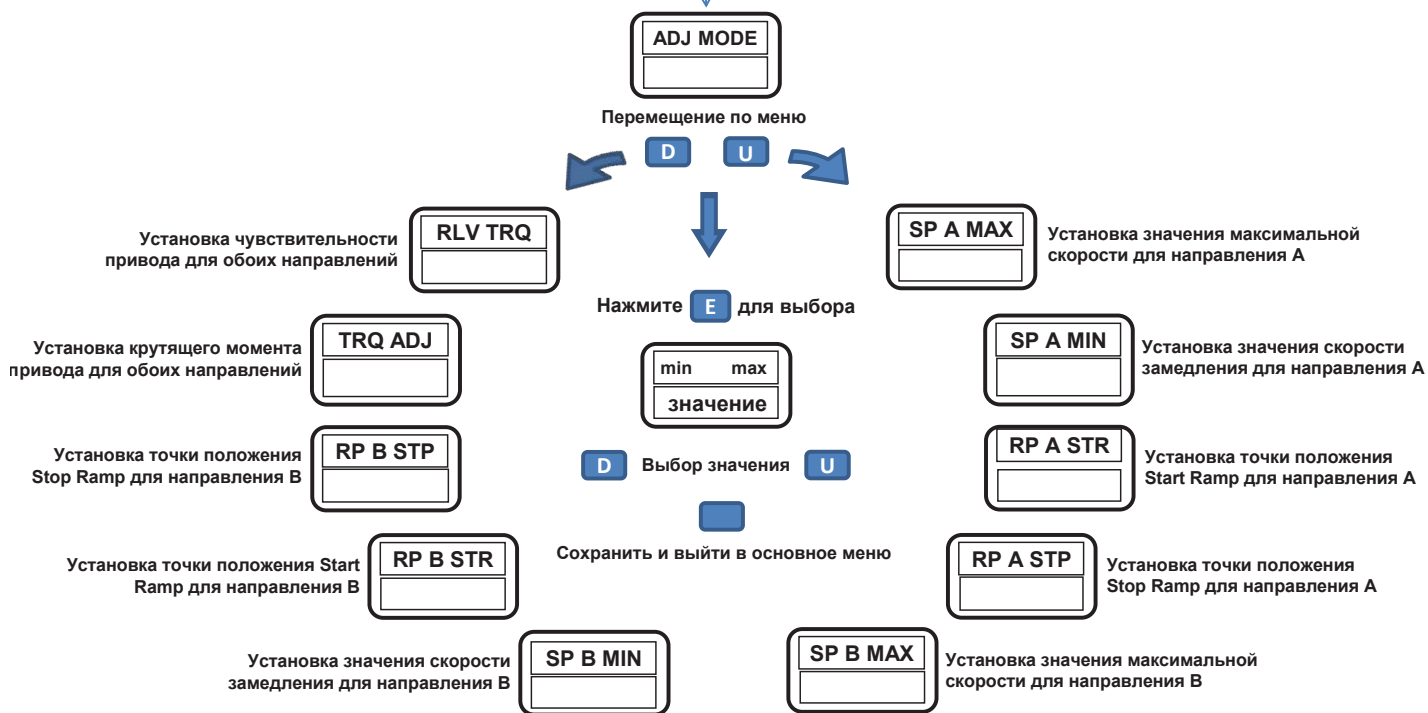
ADJ MODE

Перемещение по меню

D U

Установка чувствительности привода для обоих направлений

RLV TRQ

SP A MAX

Установка значения максимальной скорости для направления А

Нажмите E для выбора

Установка крутящего момента привода для обоих направлений

TRQ ADJ

min max
значение

SP A MIN

Установка значения скорости замедления для направления А

Установка точки положения Stop Ramp для направления В

RP B STP

D Выбор значения U

RP A STR

Установка точки положения Start Ramp для направления А

Установка точки положения Start Ramp для направления В

RP B STR

Сохранить и выйти в основное меню

RP A STP

Установка точки положения Stop Ramp для направления А

Установка значения скорости замедления для направления В

SP B MIN

SP B MAX

Установка значения максимальной скорости для направления В